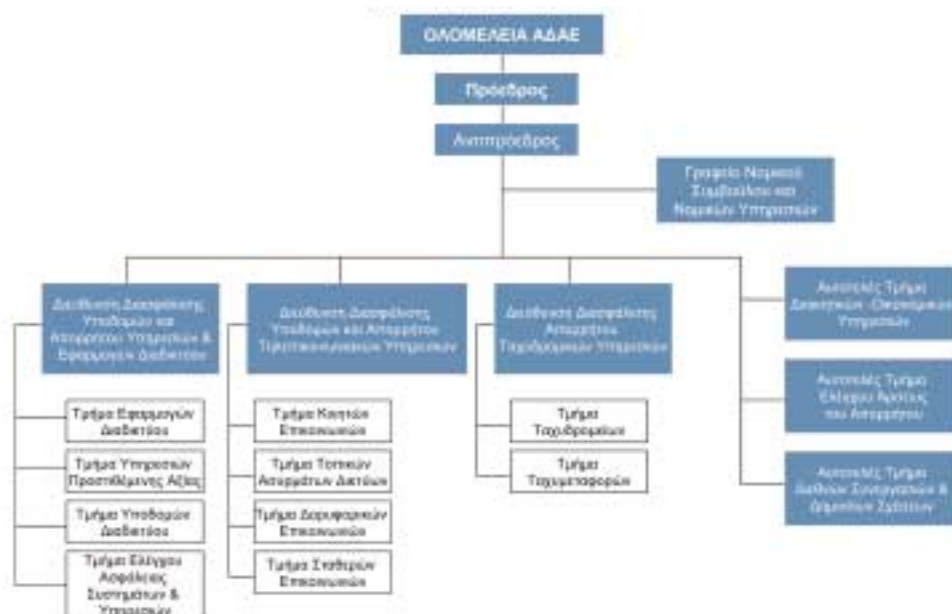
ΟΛΟΜΕΛΕΙΑ ΑΔΑΕ

Πρόεδρος

Αντιπρόεδρος

Γραφείο Νομικού Συμβούλου και Νομικών Υπηρεσιών

Διεύθυνση Διασφάλισης Υποδομών και Απορρήτου Υπηρεσιών & Εφαρμογών Διαδικτύου

Τμήμα Εφαρμογών Διαδικτύου

Τμήμα Υπηρεσιών Προστιθέμενης Αξίας

Τμήμα Υποδομών Διαδικτύου

Τμήμα Ελέγχου Ασφάλειας Συστημάτων & Υπηρεσιών

Διεύθυνση Διασφάλισης Υποδομών και Απορρήτου Τηλεπικοινωνιακών Υπηρεσιών

Τμήμα Κινητών Επικοινωνιών

Τμήμα Τοπικών Ασύρματων Δικτύων

Τμήμα Δορυφορικών Επικοινωνιών

Τμήμα Σταθερών Επικοινωνιών

Διεύθυνση Διασφάλισης Απορρήτου Ταχυδρομικών Υπηρεσιών

Τμήμα Ταχυδρομείων

Τμήμα Ταχυμεταφορών

Αυτοτελές Τμήμα Διοικητικών - Οικονομικών Υπηρεσιών

Αυτοτελές Τμήμα Ελέγχου Άρσεως του Απορρήτου

Αυτοτελές Τμήμα Διεθνών Συνεργασιών & Δημοσίων Σχέσεων